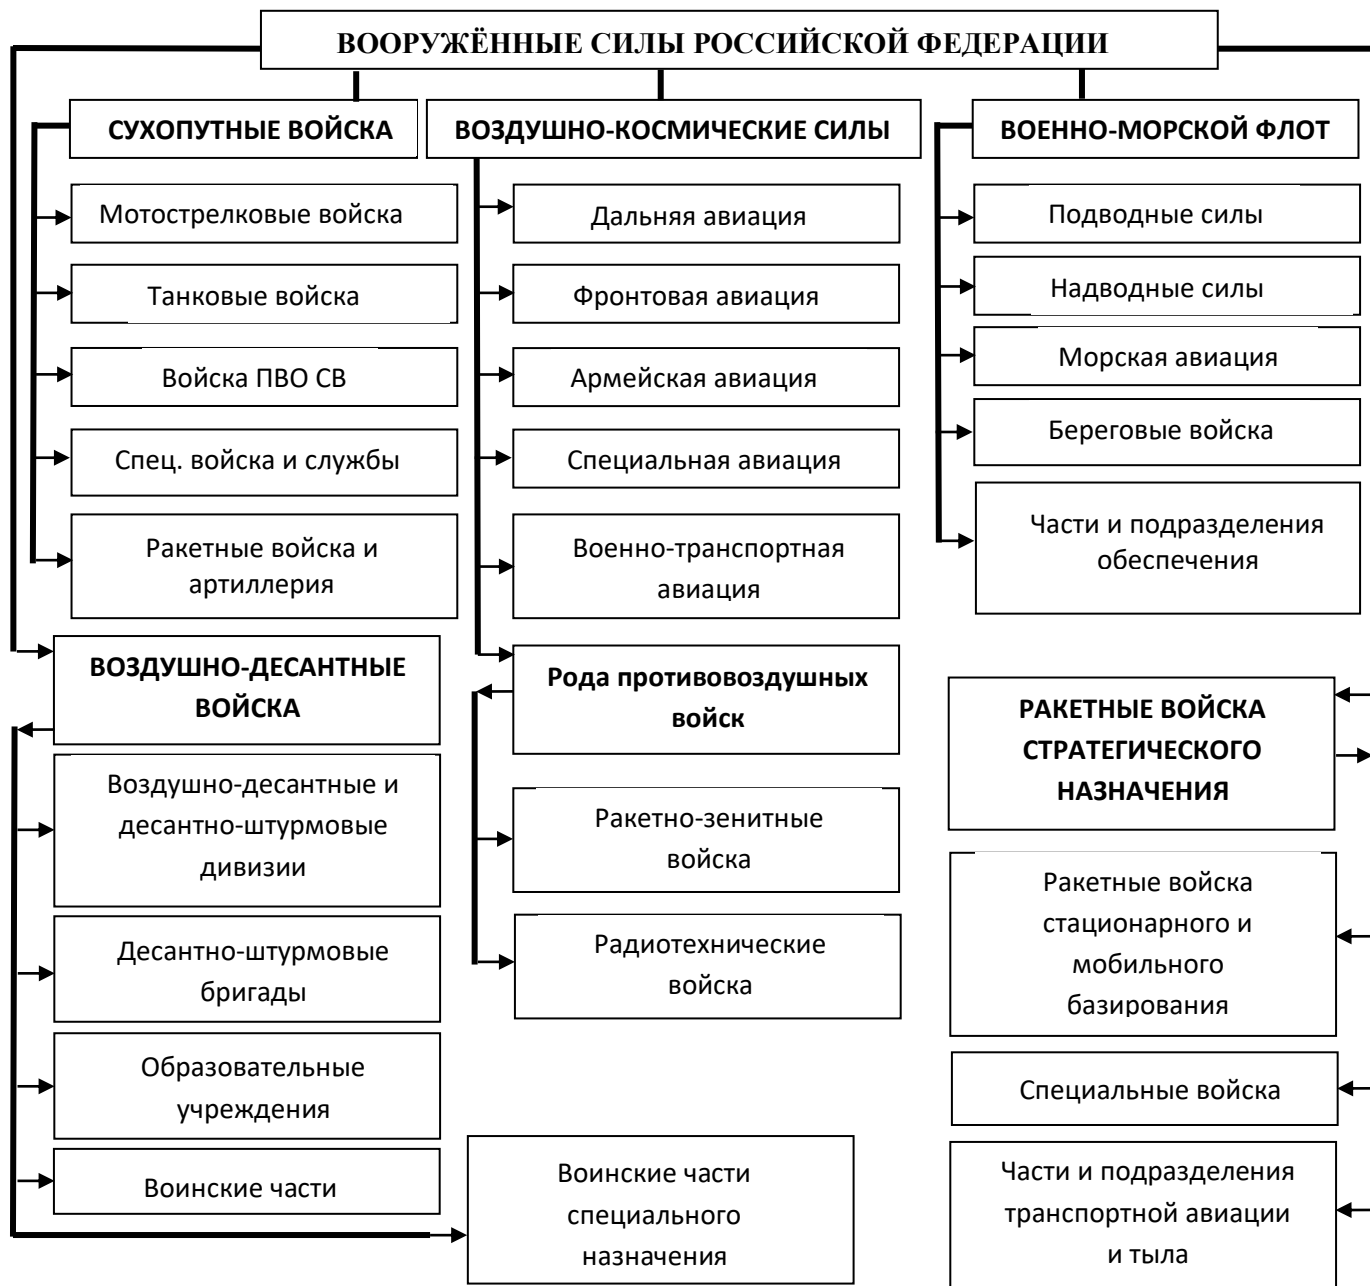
ВООРУЖЁННЫЕ СИЛЫ РОССИЙСКОЙ ФЕДЕРАЦИИ

СУХОПУТНЫЕ ВОЙСКА

Мотострелковые войска

Танковые войска

Войска ПВО СВ

Спец. войска и службы

Ракетные войска и артиллерия

ВОЗДУШНО-КОСМИЧЕСКИЕ СИЛЫ

Дальняя авиация

Фронтовая авиация

Армейская авиация

Специальная авиация

Военно-транспортная авиация

Рода противовоздушных войск

Ракетно-зенитные войска

Радиотехнические войска

ВОЕННО-МОРСКОЙ ФЛОТ

Подводные силы

Надводные силы

Морская авиация

Береговые войска

Части и подразделения обеспечения

ВОЗДУШНО-ДЕСАНТНЫЕ ВОЙСКА

Воздушно-десантные и десантно-штурмовые дивизии

Десантно-штурмовые бригады

Образовательные учреждения

Воинские части

Воинские части специального назначения

РАКЕТНЫЕ ВОЙСКА СТРАТЕГИЧЕСКОГО НАЗНАЧЕНИЯ

Ракетные войска стационарного и мобильного базирования

Специальные войска

Части и подразделения транспортной авиации и тыла